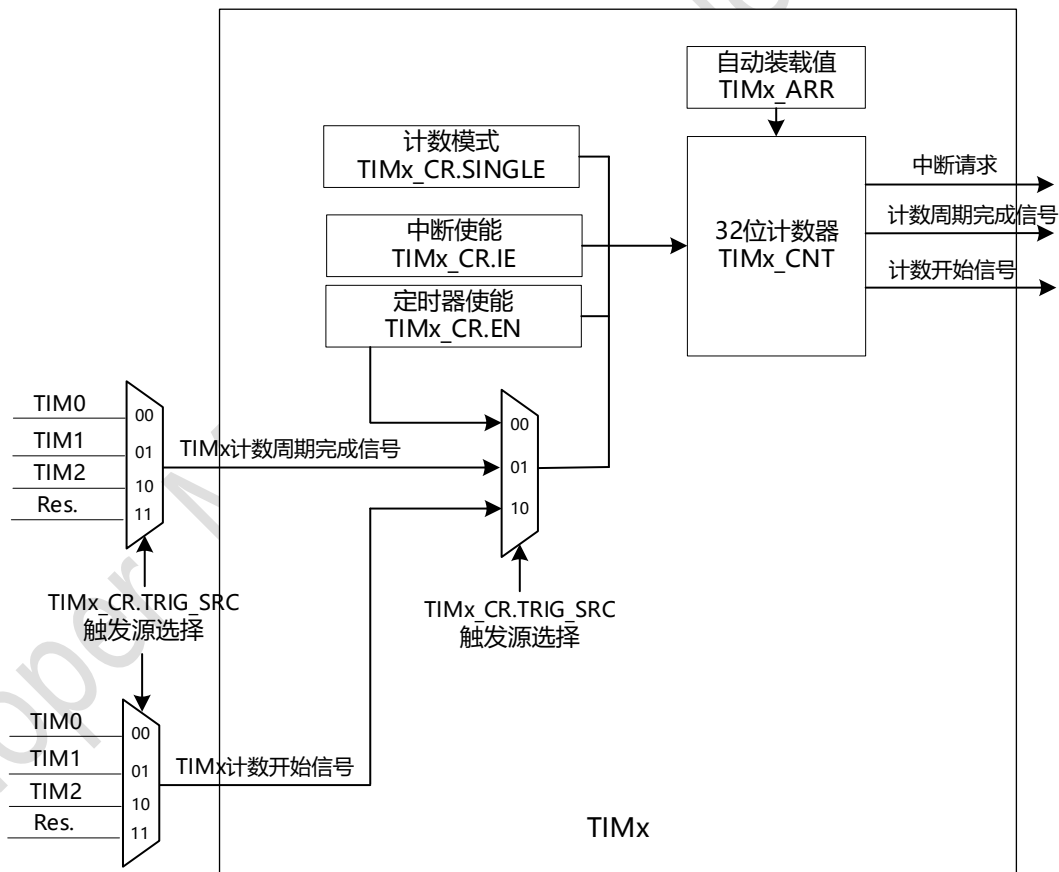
自动装载值
TIMx_ARR

计数模式
TIMx_CR.SINGLE

中断使能
TIMx_CR.IE

定时器使能
TIMx_CR.EN

32位计数器
TIMx_CNT

中断请求
计数周期完成信号
计数开始信号

TIM0
TIM1
TIM2
Res.
00
01
10
11

TIMx计数周期完成信号

00
01
10

TIMx_CR.TRIG_SRC
触发源选择

TIMx_CR.TRIG_SRC
触发源选择

TIM0
TIM1
TIM2
Res.
00
01
10
11

TIMx计数开始信号

TIMx